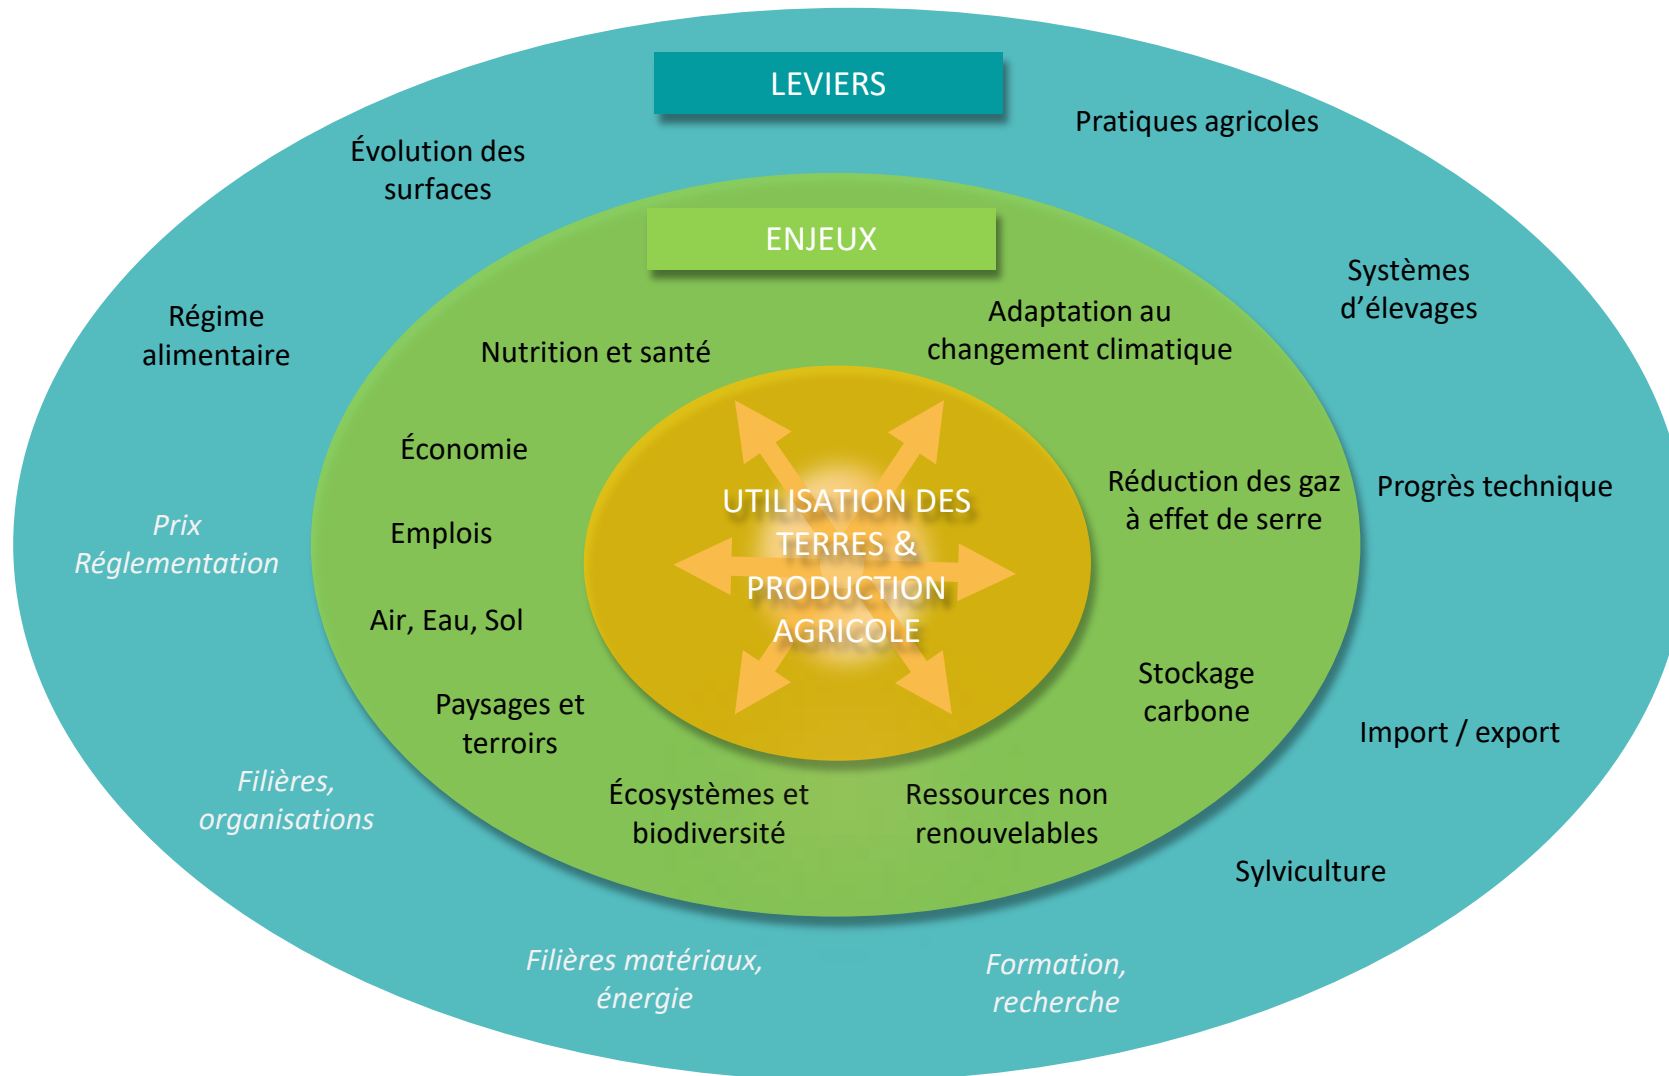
LEVIERS

Évolution des surfaces

Pratiques agricoles

ENJEUX

Systèmes d'élevages

Régime alimentaire

Nutrition et santé

Adaptation au changement climatique

Économie

UTILISATION DES TERRES & PRODUCTION AGRICOLE

Réduction des gaz à effet de serre

Progrès technique

Prix Réglementation

Emplois

Air, Eau, Sol

Stockage carbone

Paysages et terroirs

Import / export

Filières, organisations

Écosystèmes et biodiversité

Ressources non renouvelables

Sylviculture

Filières matériaux, énergie

Formation, recherche